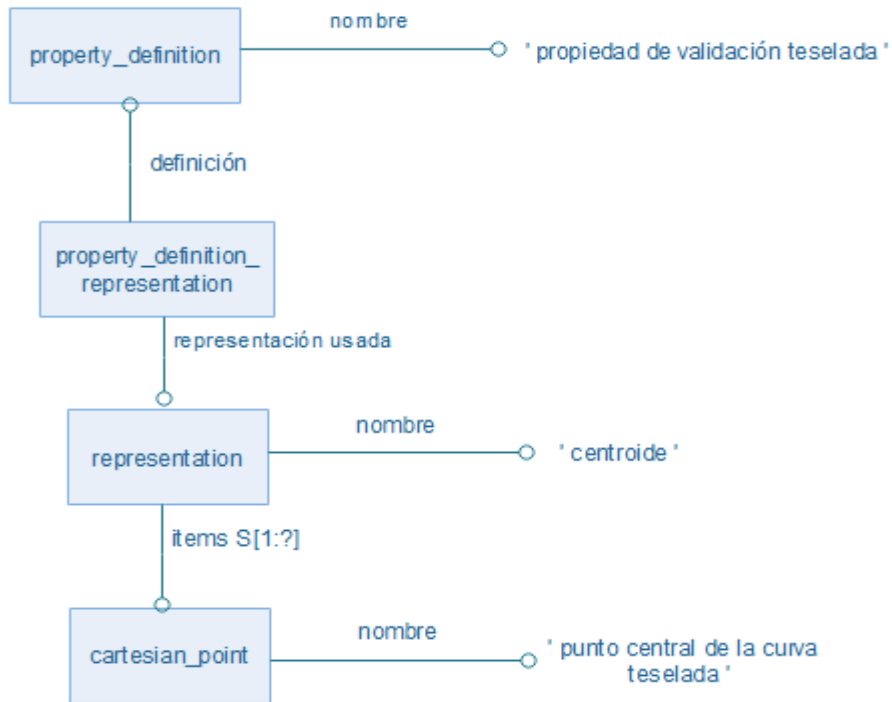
property_definition

nombre

' propiedad de validación teselada '

definición

property_definition_representation

representación usada

representation

nombre

' centroide '

items S[1:?]

cartesian_point

nombre

' punto central de la curva teselada '